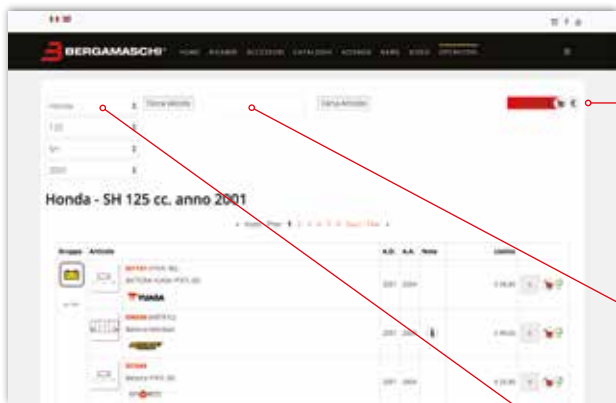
BERGAMASCHI

HOME RICAMBI ACCESSORI CATALOGHI AZIENDA NEWS VIDEO OPERATORI

Honda
125
SH
2001

Cerca Modello

Cerca Articolo

Honda - SH 125 cc. anno 2001

| Gruppo | Articolo | A.D. | A.A. | Note | Listino |
|---|---|---|---|---|---|
| | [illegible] YUASA | 2001 | 2004 | | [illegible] |
| | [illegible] | 2001 | 2004 | | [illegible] |
| | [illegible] | 2001 | 2004 | | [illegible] |